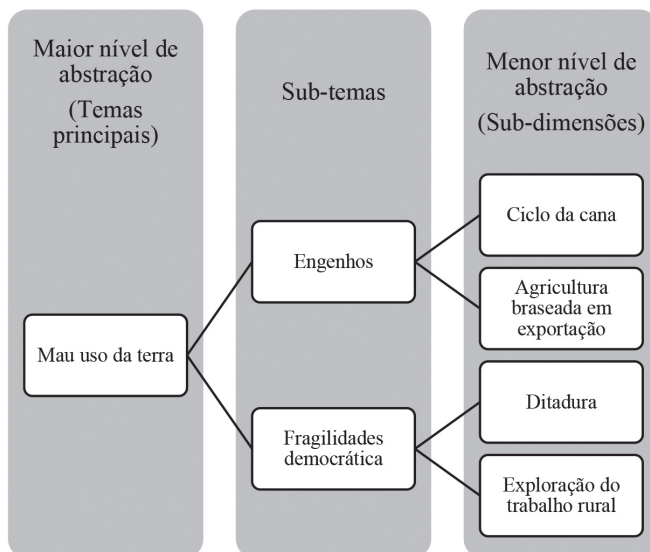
Maior nível de abstração
(Temas principais)

Sub-temas

Menor nível de abstração
(Sub-dimensões)

Mau uso da terra

Engenhos

Fragilidades democrática

Ciclo da cana

Agricultura braseada em exportação

Ditadura

Exploração do trabalho rural